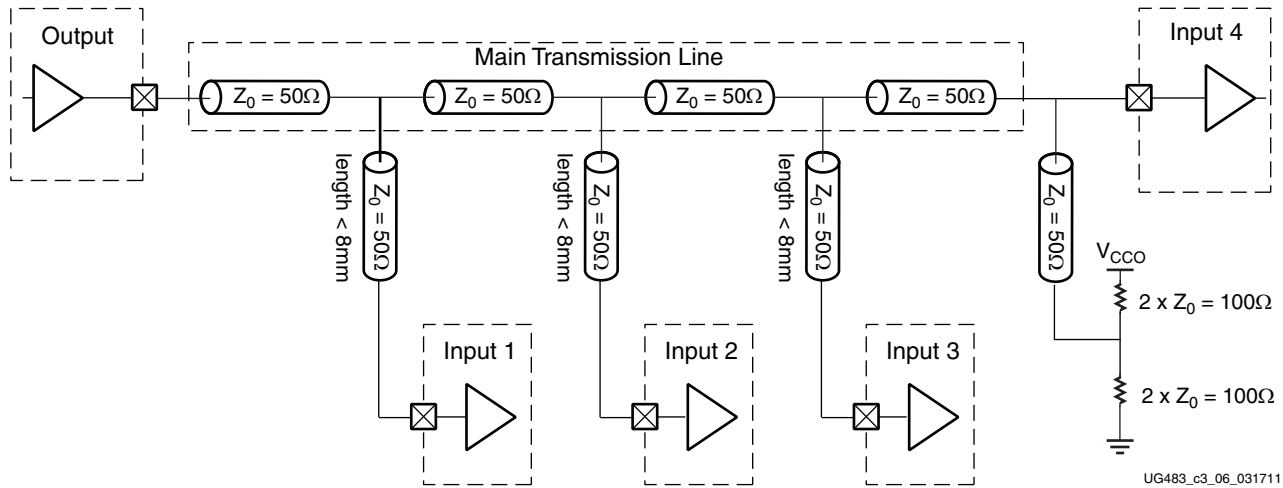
Output

Main Transmission Line

$Z_0 = 50\Omega$

$Z_0 = 50\Omega$

$Z_0 = 50\Omega$

$Z_0 = 50\Omega$

Input 4

length < 8mm

$Z_0 = 50\Omega$

length < 8mm

$Z_0 = 50\Omega$

length < 8mm

$Z_0 = 50\Omega$

$Z_0 = 50\Omega$

$V_{CCO}$

2 x $Z_0 = 100\Omega$

2 x $Z_0 = 100\Omega$

Input 1

Input 2

Input 3

UG483_c3_06_031711